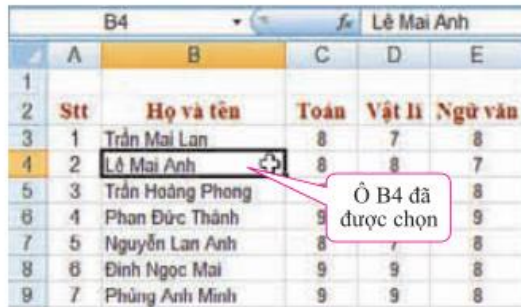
B4 $f_x$ Lê Mai Anh

|  | A | B | C | D | E |
|---|---|---|---|---|---|
| 1 |  |  |  |  |  |
| 2 | Stt | Họ và tên | Toán | Vật lí | Ngữ văn |
| 3 | 1 | Trần Mai Lan | 8 | 7 | 8 |
| 4 | 2 | Lê Mai Anh | 8 | 8 | 7 |
| 5 | 3 | Trần Hoàng Phong | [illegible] | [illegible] | 8 |
| 6 | 4 | Phan Đức Thành | 9 | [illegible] | 9 |
| 7 | 5 | Nguyễn Lan Anh | 8 | 7 | 8 |
| 8 | 6 | Đinh Ngọc Mai | 9 | 9 | 8 |
| 9 | 7 | Phùng Anh Minh | 9 | 9 | 8 |

Ô B4 đã được chọn